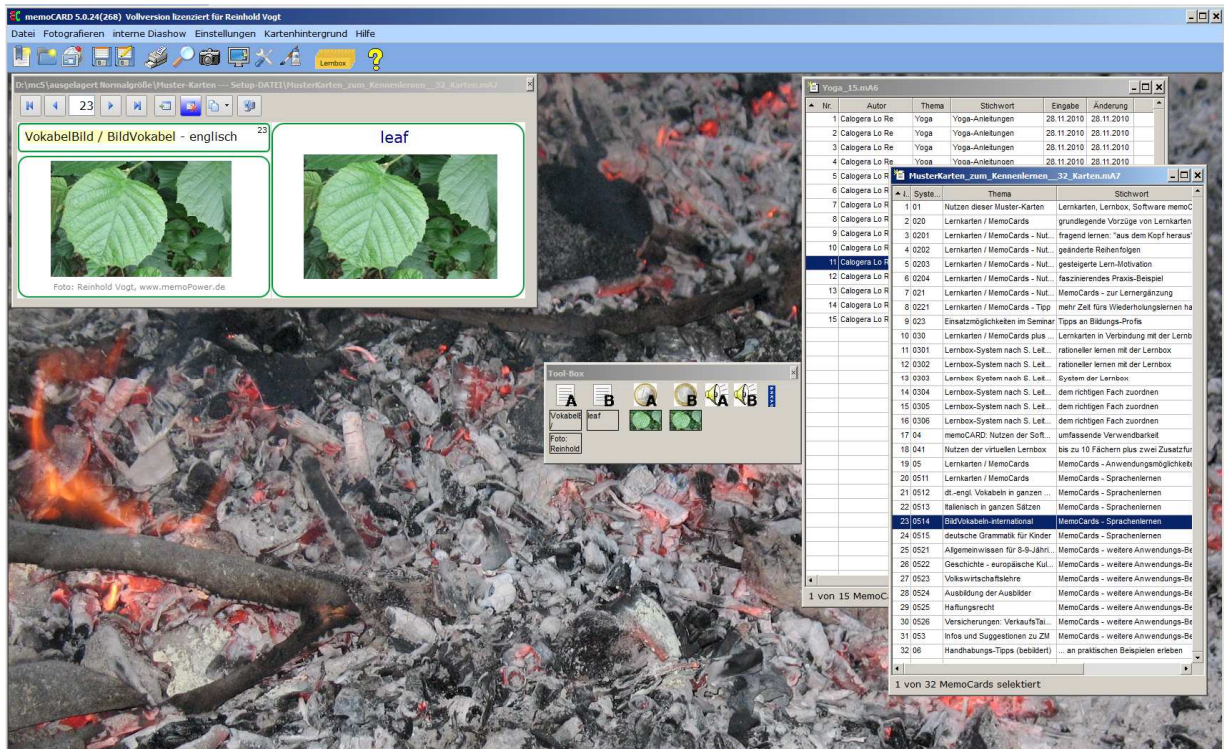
memoCARD 5.0.24(268) Vollversion lizenziert für Reinhold Vogt

Datei Fotografieren interne Diashow Einstellungen Kartenhintergrund Hilfe

Lernbox ?

D:\mc5\ausgelagert Normalgröße\Muster-Karten --- Setup-DATEI\MusterKarten_zum_Kennenlernen__32_Karten.mA7

23

VokabelBild / BildVokabel - englisch 23

leaf

Foto: Reinhold Vogt, www.memoPower.de

Yoga_15.mA6

| Nr. | Autor | Thema | Stichwort | Eingabe | Änderung |
|---|---|---|---|---|---|
| 1 | Calogera Lo Re | Yoga | Yoga-Anleitungen | 28.11.2010 | 28.11.2010 |
| 2 | Calogera Lo Re | Yoga | Yoga-Anleitungen | 28.11.2010 | 28.11.2010 |
| 3 | Calogera Lo Re | Yoga | Yoga-Anleitungen | 28.11.2010 | 28.11.2010 |
| 4 | Calogera Lo Re | Yoga | Yoga-Anleitungen | 28.11.2010 | 28.11.2010 |
| 5 | Calogera Lo R | | | | |
| 6 | Calogera Lo R | | | | |
| 7 | Calogera Lo R | | | | |
| 8 | Calogera Lo R | | | | |
| 9 | Calogera Lo R | | | | |
| 10 | Calogera Lo R | | | | |
| 11 | Calogera Lo R | | | | |
| 12 | Calogera Lo R | | | | |
| 13 | Calogera Lo R | | | | |
| 14 | Calogera Lo R | | | | |
| 15 | Calogera Lo R | | | | |

1 von 15 MemoC

MusterKarten_zum_Kennenlernen__32_Karten.mA7

| I.. | Syste... | Thema | Stichwort |
|---|---|---|---|
| 1 | 01 | Nutzen dieser Muster-Karten | Lernkarten, Lernbox, Software memoC |
| 2 | 020 | Lernkarten / MemoCards | grundlegende Vorzüge von Lernkarten |
| 3 | 0201 | Lernkarten / MemoCards - Nut... | fragend lernen: "aus dem Kopf heraus" |
| 4 | 0202 | Lernkarten / MemoCards - Nut... | geänderte Reihenfolgen |
| 5 | 0203 | Lernkarten / MemoCards - Nut... | gesteigerte Lern-Motivation |
| 6 | 0204 | Lernkarten / MemoCards - Nut... | faszinierendes Praxis-Beispiel |
| 7 | 021 | Lernkarten / MemoCards - Nut... | MemoCards - zur Lernergänzung |
| 8 | 0221 | Lernkarten / MemoCards - Tipp | mehr Zeit fürs Wiederholungslernen ha |
| 9 | 023 | Einsatzmöglichkeiten im Seminar | Tipps an Bildungs-Profis |
| 10 | 030 | Lernkarten / MemoCards plus ... | Lernkarten in Verbindung mit der Lernb |
| 11 | 0301 | Lernbox-System nach S. Leit... | rationeller lernen mit der Lernbox |
| 12 | 0302 | Lernbox-System nach S. Leit... | rationeller lernen mit der Lernbox |
| 13 | 0303 | Lernbox-System nach S. Leit... | System der Lernbox |
| 14 | 0304 | Lernbox-System nach S. Leit... | dem richtigen Fach zuordnen |
| 15 | 0305 | Lernbox-System nach S. Leit... | dem richtigen Fach zuordnen |
| 16 | 0306 | Lernbox-System nach S. Leit... | dem richtigen Fach zuordnen |
| 17 | 04 | memoCARD: Nutzen der Soft... | umfassende Verwendbarkeit |
| 18 | 041 | Nutzen der virtuellen Lernbox | bis zu 10 Fächern plus zwei Zusatzfur |
| 19 | 05 | Lernkarten / MemoCards | MemoCards - Anwendungsmöglichkeite |
| 20 | 0511 | Lernkarten / MemoCards | MemoCards - Sprachenlernen |
| 21 | 0512 | dt.-engl. Vokabeln in ganzen ... | MemoCards - Sprachenlernen |
| 22 | 0513 | Italienisch in ganzen Sätzen | MemoCards - Sprachenlernen |
| 23 | 0514 | BildVokabeln-international | MemoCards - Sprachenlernen |
| 24 | 0515 | deutsche Grammatik für Kinder | MemoCards - Sprachenlernen |
| 25 | 0521 | Allgemeinwissen für 8-9-Jähri... | MemoCards - weitere Anwendungs-Be |
| 26 | 0522 | Geschichte - europäische Kul... | MemoCards - weitere Anwendungs-Be |
| 27 | 0523 | Volkswirtschaftslehre | MemoCards - weitere Anwendungs-Be |
| 28 | 0524 | Ausbildung der Ausbilder | MemoCards - weitere Anwendungs-Be |
| 29 | 0525 | Haftungsrecht | MemoCards - weitere Anwendungs-Be |
| 30 | 0526 | Versicherungen: VerkaufsTai... | MemoCards - weitere Anwendungs-Be |
| 31 | 053 | Infos und Suggestionen zu ZM | MemoCards - weitere Anwendungs-Be |
| 32 | 06 | Handhabungs-Tipps (bebildert) | ... an praktischen Beispielen erleben |

1 von 32 MemoCards selektiert

Tool-Box

A B A B A B

VokabelB / leaf

Foto: Reinhold